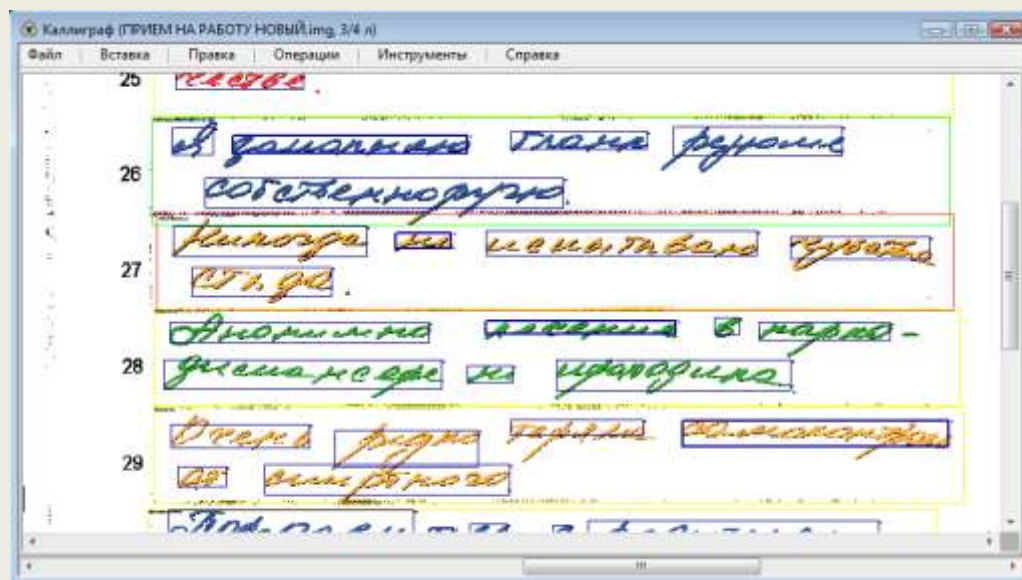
Каллиграф (ПРИЕМ НА РАБОТУ НОВЫЙ.img, 3/4 л)

Файл | Вставка | Правка | Операции | Инструменты | Справка

25 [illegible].

26 В замешанно глаза редомые собственноручно.

27 Никогда не испытывала чувства стыда.

28 Аномально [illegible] в пароходиалнсере не происходило.

29 Очень редко теряли самоконтроль от само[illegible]

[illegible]

III